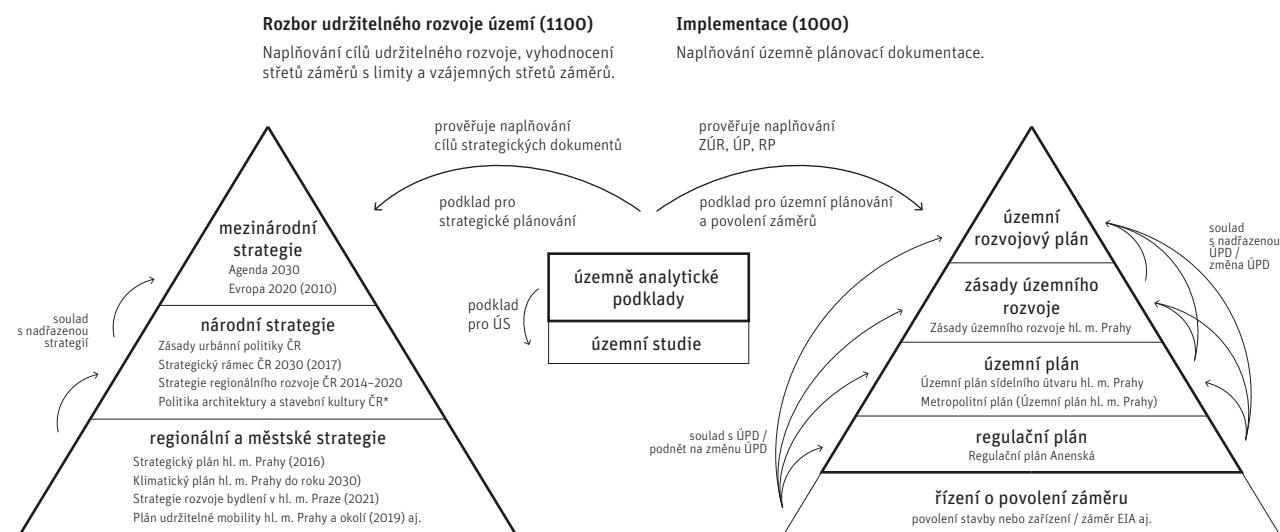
**Rozbor udržitelného rozvoje území (1100)**

Naplňování cílů udržitelného rozvoje, vyhodnocení střetů záměrů s limity a vzájemných střetů záměrů.

**Implementace (1000)**

Naplňování územně plánovací dokumentace.

prověřuje naplňování cílů strategických dokumentů

prověřuje naplňování ZÚR, ÚP, RP

podklad pro strategické plánování

podklad pro územní plánování a povolení záměrů

mezinárodní strategie
Agenda 2030
Evropa 2020 (2010)

soulad s nadřazenou strategií

národní strategie
Zásady urbánní politiky ČR
Strategický rámec ČR 2030 (2017)
Strategie regionálního rozvoje ČR 2014–2020
Politika architektury a stavební kultury ČR*

regionální a městské strategie
Strategický plán hl. m. Prahy (2016)
Klimatický plán hl. m. Prahy do roku 2030)
Strategie rozvoje bydlení v hl. m. Praze (2021)
Plán udržitelné mobility hl. m. Prahy a okolí (2019) aj.

územně analytické podklady

podklad pro ÚS

územní studie

územní rozvojový plán

soulad s nadřazenou ÚPD / změna ÚPD

zásady územního rozvoje
Zásady územního rozvoje hl. m. Prahy

územní plán
Územní plán sídelního útvaru hl. m. Prahy
Metropolitní plán (Územní plán hl. m. Prahy)

soulad s ÚPD / podnět na změnu ÚPD

regulační plán
Regulační plán Anenská

řízení o povolení záměru
povolení stavby nebo zařízení / záměr EIA aj.